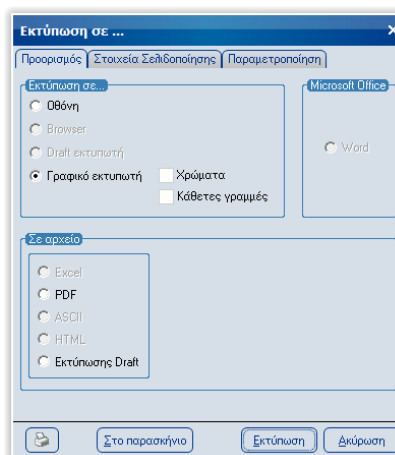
Εκτύπωση σε ...

Προορισμός | Στοιχεία Σελιδοποίησης | Παραμετροποίηση

Εκτύπωση σε...

Οθόνη

Browser

Draft εκτυπωτή

Γραφικό εκτυπωτή

Χρώματα

Κάθετες γραμμές

Microsoft Office

Word

Σε αρχείο

Excel

PDF

ASCII

HTML

Εκτύπωσης Draft

Στο παρασκήνιο

Εκτύπωση

Ακύρωση